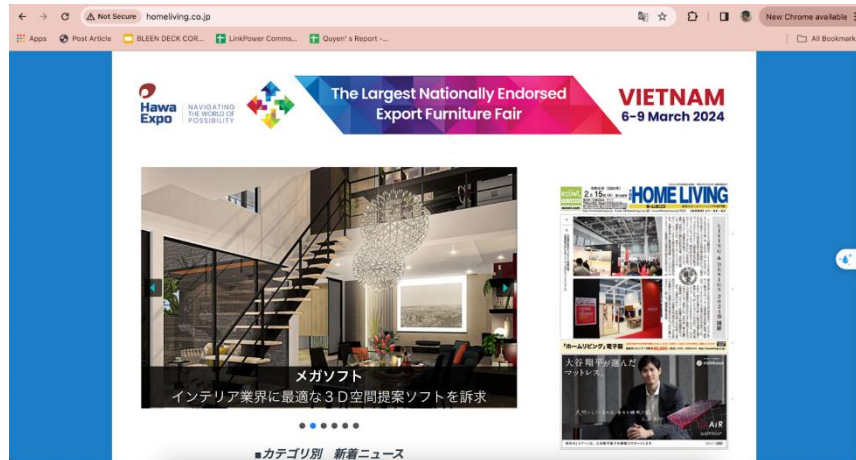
Not Secure homeliving.co.jp

New Chrome available

Apps Post Article BLEEN DECK COR... LinkPower Comms... Quyen' s Report -... All Bookmarks

Hawa Expo NAVIGATING THE WORLD OF POSSIBILITY

The Largest Nationally Endorsed Export Furniture Fair

VIETNAM 6-9 March 2024

HOME LIVING

「ホームリビング」電子版

大谷翔平が選んだ マットレス

AiR

メガソフト
インテリア業界に最適な３Ｄ空間提案ソフトを訴求

■カテゴリ別 新着ニュース